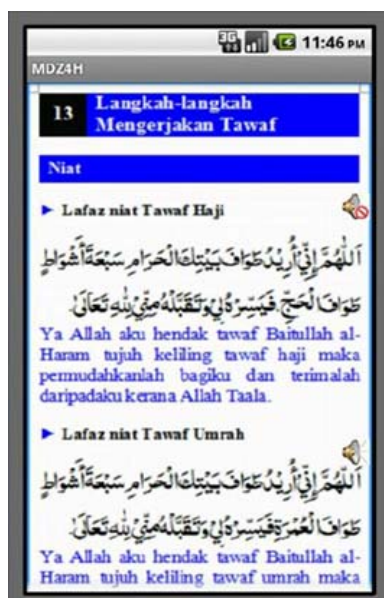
3G 11:46 PM
MDZ4H

13 Langkah-langkah Mengerjakan Tawaf

Niat

► Lafaz niat Tawaf Haji

اَللّٰهُمَّ إِنِّيْ أُرِيْدُ طَوَافَ بَيْتِكَ الْحَرَامِ سَبْعَةَ أَشْوَاطٍ طَوَافَ الْحَجِّ فَيَسِّرْهُ لِيْ وَتَقَبَّلْهُ مِنِّيْ لِلّٰهِ تَعَالَى

Ya Allah aku hendak tawaf Baitullah al-Haram tujuh keliling tawaf haji maka permudahkanlah bagiku dan terimalah daripadaku kerana Allah Taala.

► Lafaz niat Tawaf Umrah

اَللّٰهُمَّ إِنِّيْ أُرِيْدُ طَوَافَ بَيْتِكَ الْحَرَامِ سَبْعَةَ أَشْوَاطٍ طَوَافَ الْعُمْرَةِ فَيَسِّرْهُ لِيْ وَتَقَبَّلْهُ مِنِّيْ لِلّٰهِ تَعَالَى

Ya Allah aku hendak tawaf Baitullah al-Haram tujuh keliling tawaf umrah maka